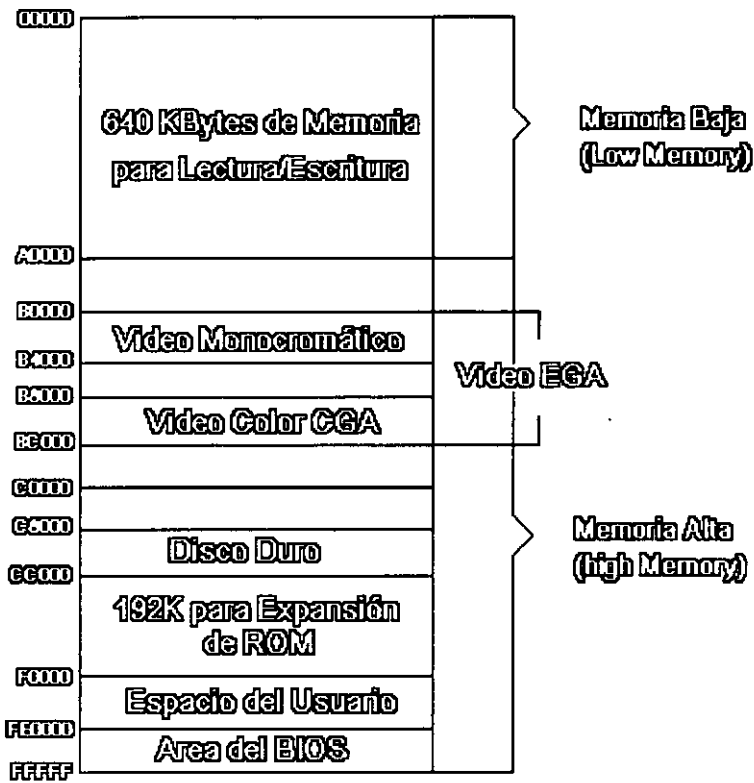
00000
640 KBytes de Memoria para Lectura/Escritura
Memoria Baja (Low Memory)
A0000
B0000
Video Monocromático
B4000
Video EGA
B8000
Video Color CGA
BC000
C0000
C6000
Memoria Alta (high Memory)
Disco Duro
CC000
192K para Expansión de ROM
F0000
Espacio del Usuario
FE000
Area del BIOS
FFFFF